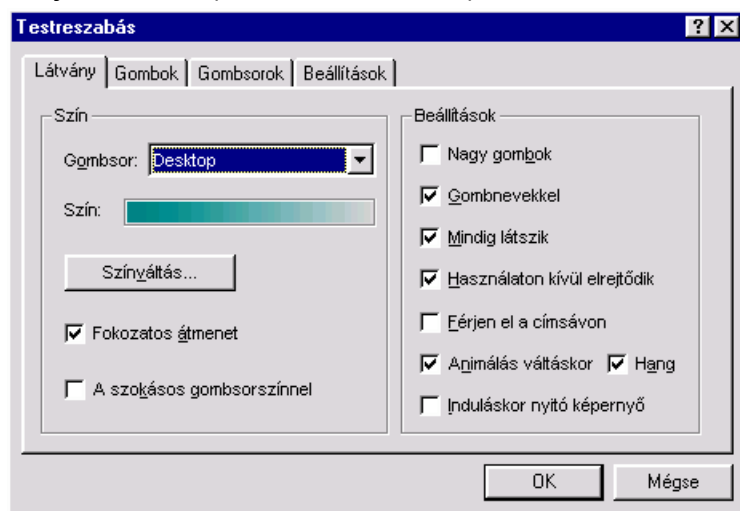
Testreszabás

? ×

Látvány | Gombok | Gombsorok | Beállítások

Szín

Gombsor: Desktop

Szín:

Színváltás...

Fokozatos átmenet

A szokásos gombsorszínnel

Beállítások

Nagy gombok

Gombnevekkel

Mindig látszik

Használaton kívül elrejtődik

Férjen el a címsávon

Animálás váltáskor

Hang

Induláskor nyitó képernyő

OK

Mégse